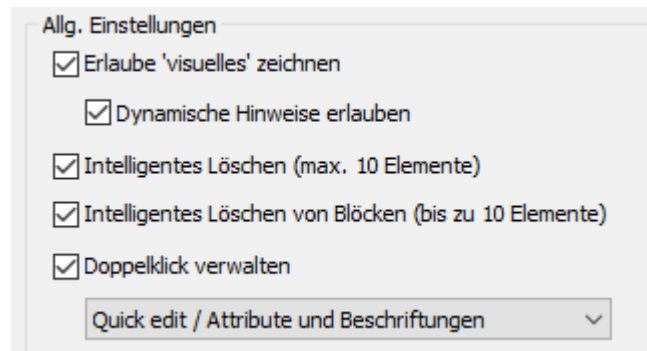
Allg. Einstellungen

Erlaube 'visuelles' zeichnen

Dynamische Hinweise erlauben

Intelligentes Löschen (max. 10 Elemente)

Intelligentes Löschen von Blöcken (bis zu 10 Elemente)

Doppelklick verwalten

Quick edit / Attribute und Beschriftungen